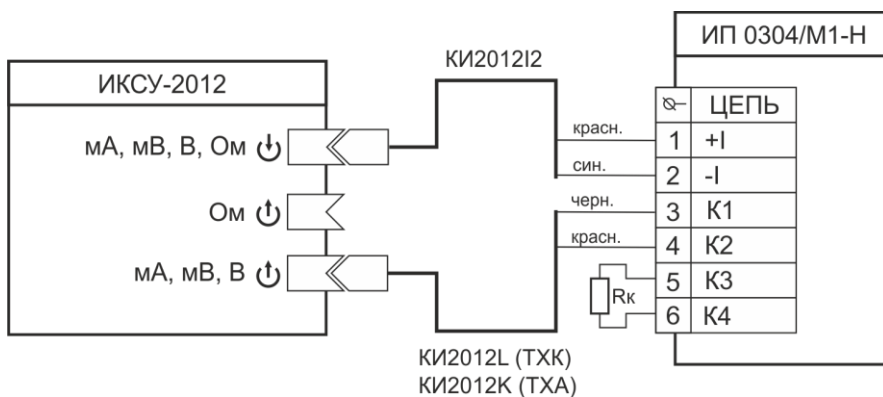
ИП 0304/М1-Н

КИ2012I2

ИКСУ-2012

мА, мВ, В, Ом

Ом

мА, мВ, В

| ⊘ | ЦЕПЬ |
|---|---|
| 1 | +I |
| 2 | -I |
| 3 | К1 |
| 4 | К2 |
| 5 | К3 |
| 6 | К4 |

красн.
син.
черн.
красн.

Rк

КИ2012L (ТХК)
КИ2012K (ТХА)